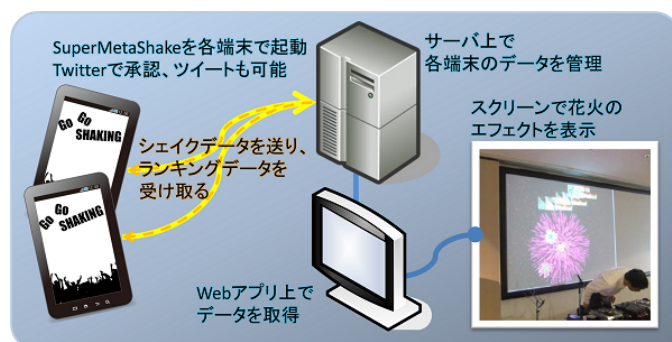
SuperMetaShakeを各端末で起動
Twitterで承認、ツイートも可能

サーバ上で
各端末のデータを管理

Go Go SHAKING

シェイクデータを送り、
ランキングデータを
受け取る

Go Go SHAKING

スクリーンで花火の
エフェクトを表示

Webアプリ上で
データを取得